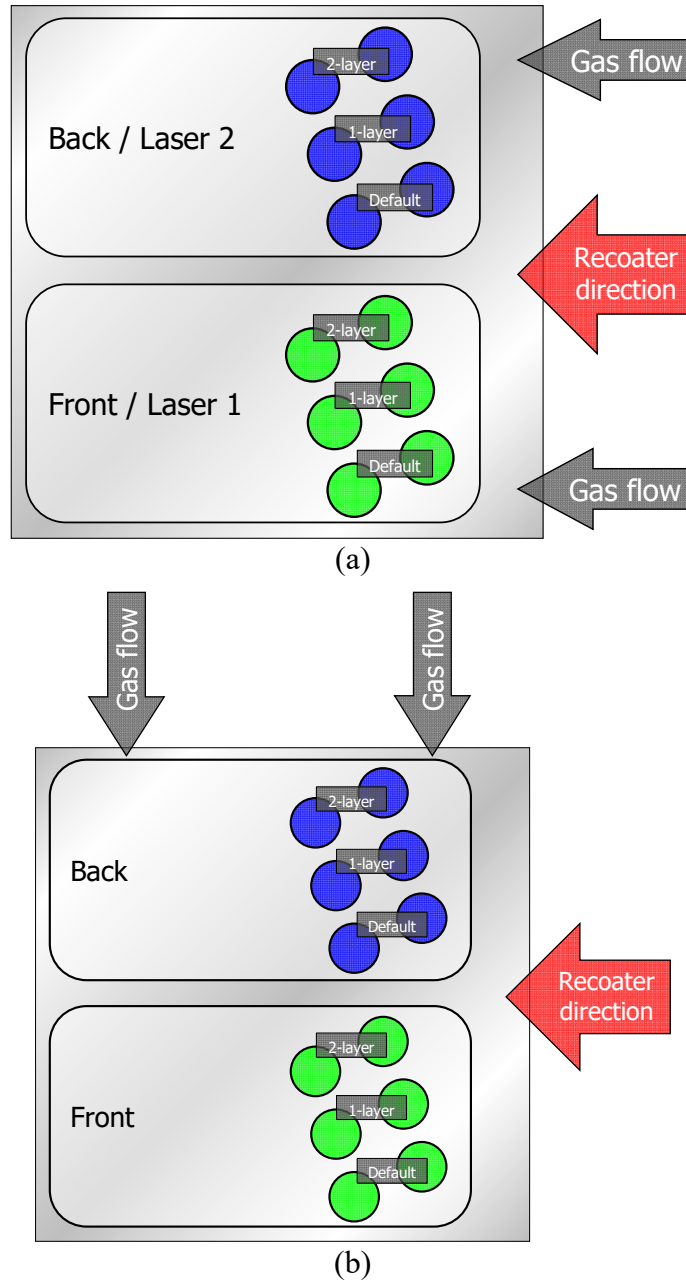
2-layer
Back / Laser 2
1-layer
Default
Gas flow
Recoater direction
2-layer
Front / Laser 1
1-layer
Default
Gas flow
(a)

Gas flow
Gas flow
2-layer
Back
1-layer
Default
Recoater direction
2-layer
Front
1-layer
Default
(b)